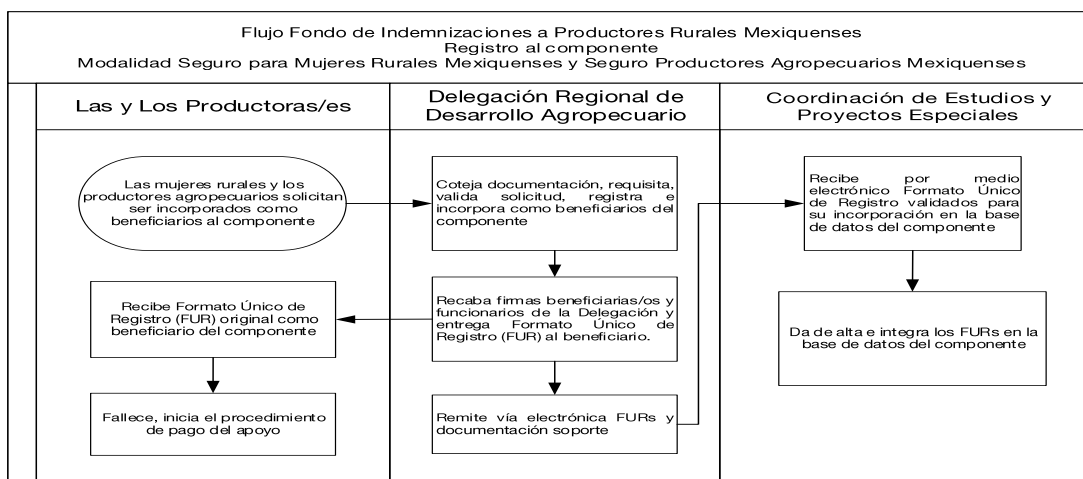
Flujo Fondo de Indemnizaciones a Productores Rurales Mexiquenses
Registro al componente
Modalidad Seguro para Mujeres Rurales Mexiquenses y Seguro Productores Agropecuarios Mexiquenses

Las y Los Productoras/es

Las mujeres rurales y los productores agropecuarios solicitan ser incorporados como beneficiarios al componente

Recibe Formato Único de Registro (FUR) original como beneficiario del componente

Fallece, inicia el procedimiento de pago del apoyo

Delegación Regional de Desarrollo Agropecuario

Coteja documentación, requisita, valida solicitud, registra e incorpora como beneficiarios del componente

Recaba firmas beneficiarias/os y funcionarios de la Delegación y entrega Formato Único de Registro (FUR) al beneficiario.

Remite vía electrónica FURs y documentación soporte

Coordinación de Estudios y Proyectos Especiales

Recibe por medio electrónico Formato Único de Registro validados para su incorporación en la base de datos del componente

Da de alta e integra los FURs en la base de datos del componente